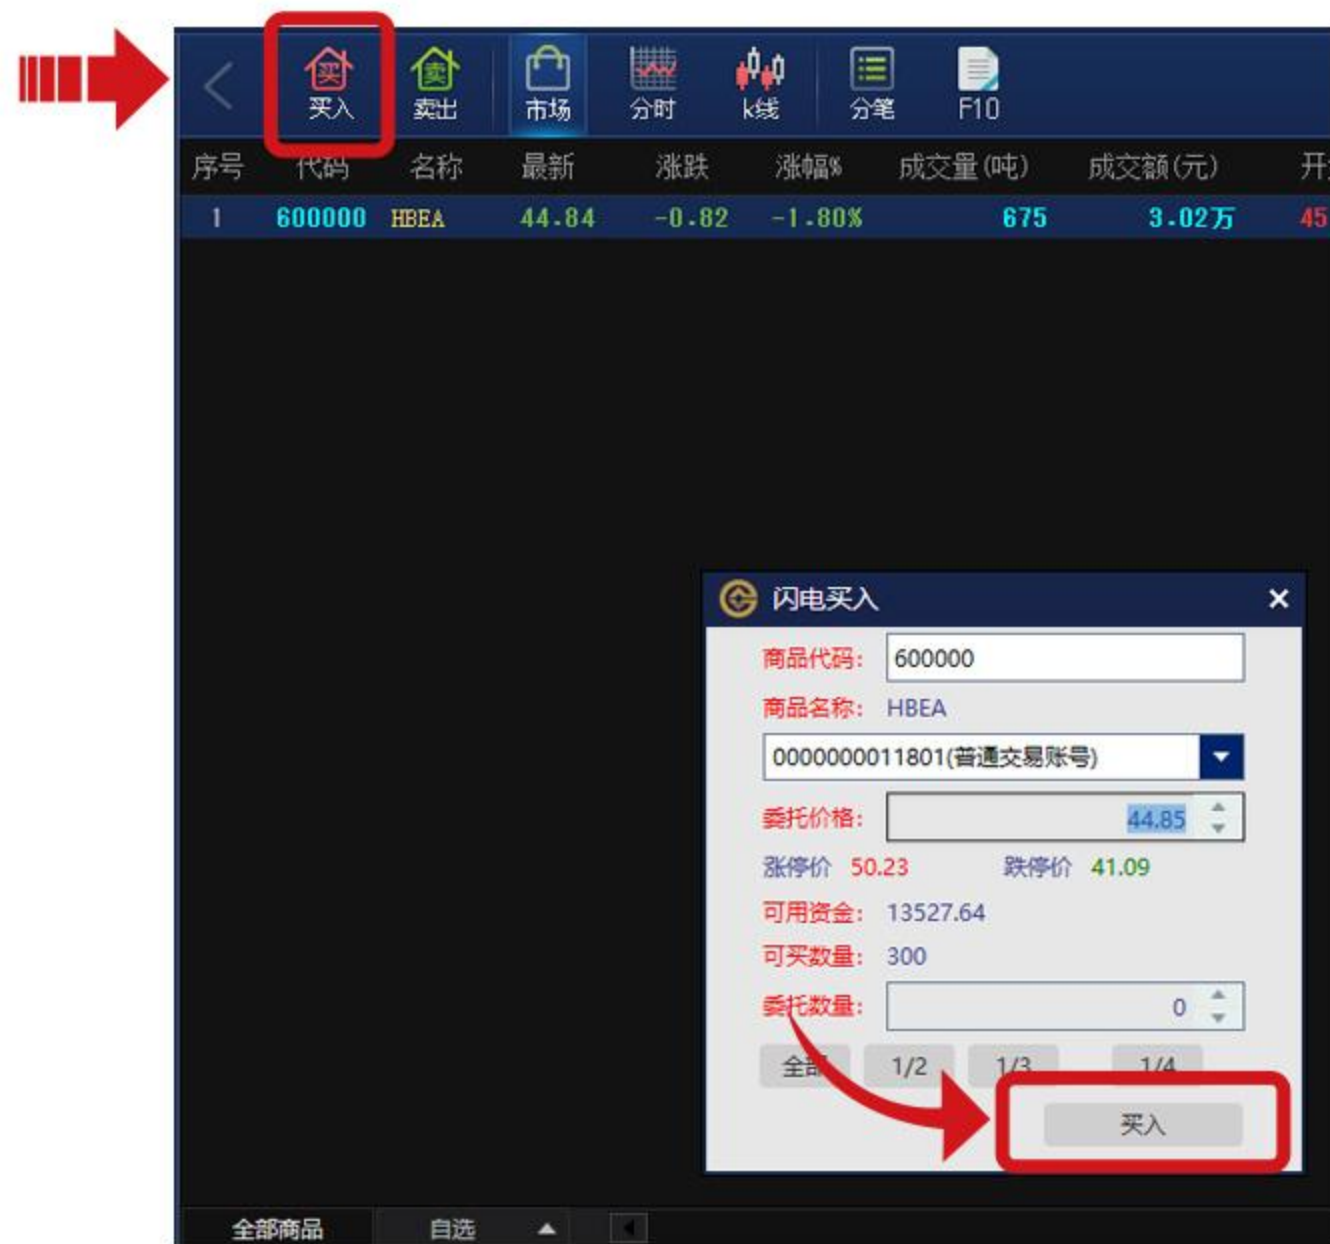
买入 卖出 市场 分时 k线 分笔 F10

| 序号 | 代码 | 名称 | 最新 | 涨跌 | 涨幅% | 成交量(吨) | 成交额(元) | 开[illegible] |
|---|---|---|---|---|---|---|---|---|
| 1 | 600000 | HBEA | 44.84 | -0.82 | -1.80% | 675 | 3.02万 | 45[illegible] |

闪电买入

商品代码: 600000
商品名称: HBEA
0000000011801(普通交易账号)
委托价格: 44.85
涨停价 50.23 跌停价 41.09
可用资金: 13527.64
可买数量: 300
委托数量: 0
全部 1/2 1/3 1/4
买入

全部商品 自选